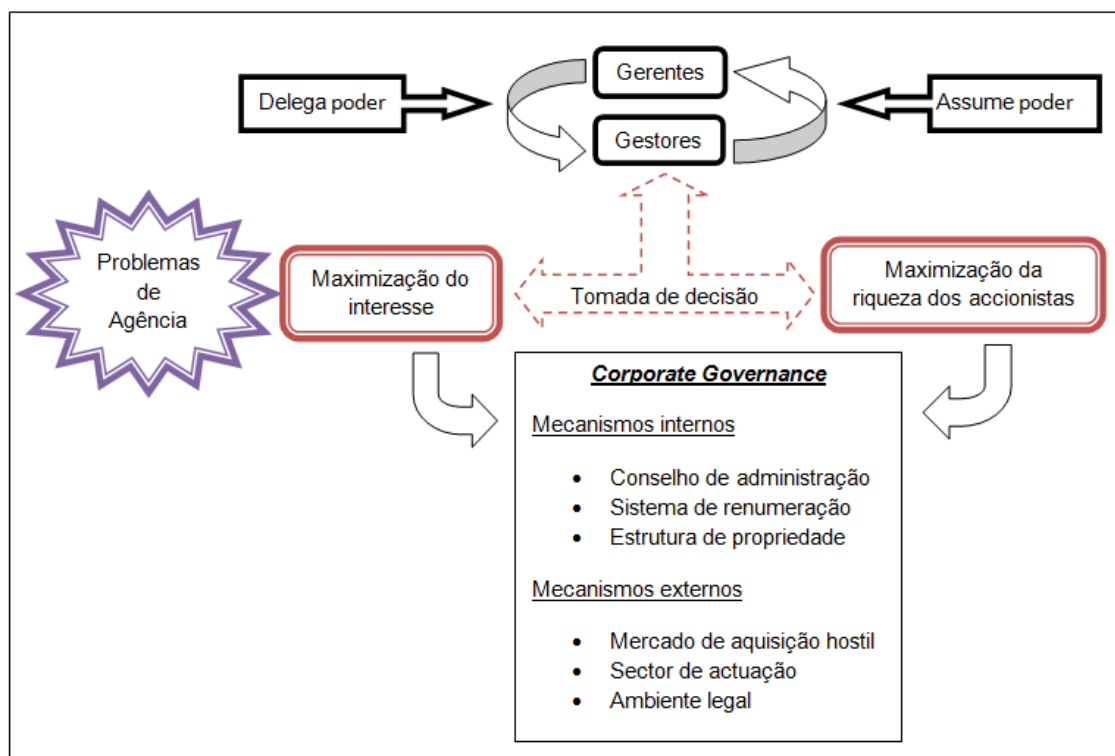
Delega poder

Gerentes

Gestores

Assume poder

Problemas de Agência

Maximização do interesse

Tomada de decisão

Maximização da riqueza dos accionistas

*Corporate Governance*

Mecanismos internos

- Conselho de administração
- Sistema de renumeração
- Estrutura de propriedade

Mecanismos externos

- Mercado de aquisição hostil
- Sector de actuação
- Ambiente legal